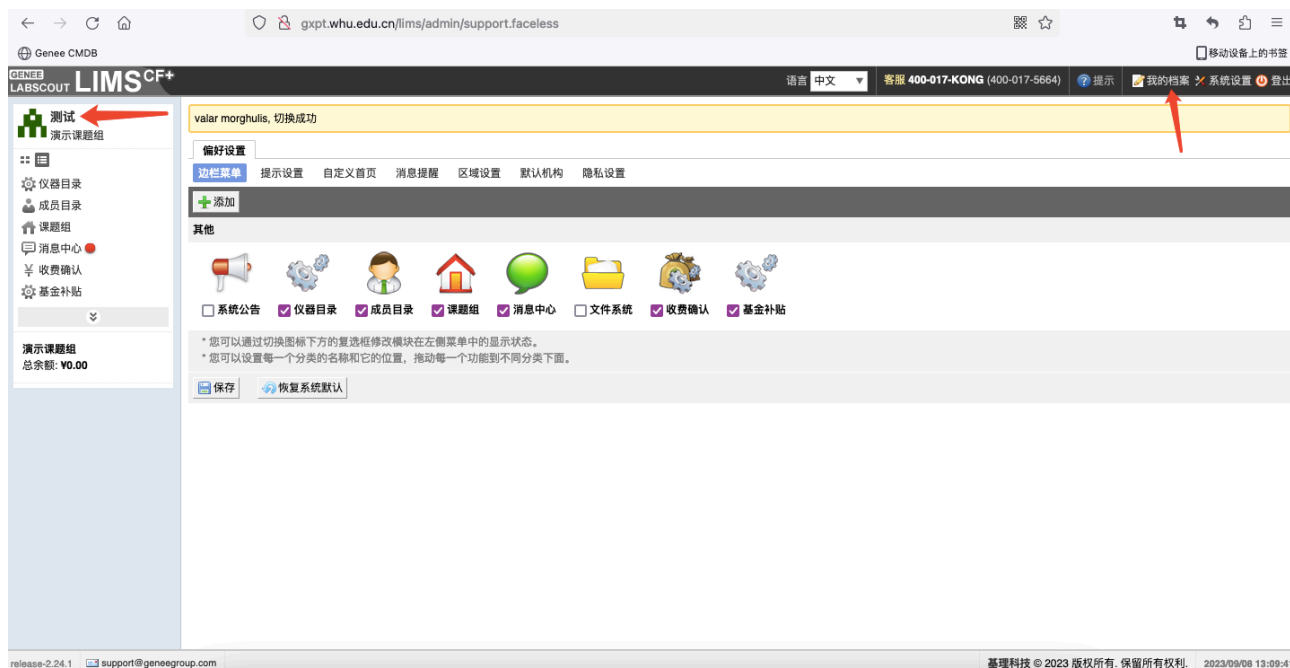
gxpt.whu.edu.cn/lims/admin/support.faceless

Genee CMDB

移动设备上的书签

GENEE LABSCOUT LIMS CF+

语言 中文

客服 400-017-KONG (400-017-5664) 提示 我的档案 系统设置 登出

测试
演示课题组

仪器目录
成员目录
课题组
消息中心
收费确认
基金补贴

演示课题组
总余额: ¥0.00

valar morghulis, 切换成功

偏好设置

边栏菜单 提示设置 自定义首页 消息提醒 区域设置 默认机构 隐私设置

添加

其他

系统公告 仪器目录 成员目录 课题组 消息中心 文件系统 收费确认 基金补贴

* 您可以通过切换图标下方的复选框修改模块在左侧菜单中的显示状态。
* 您可以设置每一个分类的名称和它的位置, 拖动每一个功能到不同分类下面。

保存 恢复系统默认

release-2.24.1 support@geneegroup.com

基理科技 © 2023 版权所有, 保留所有权利. 2023/09/08 13:09:4